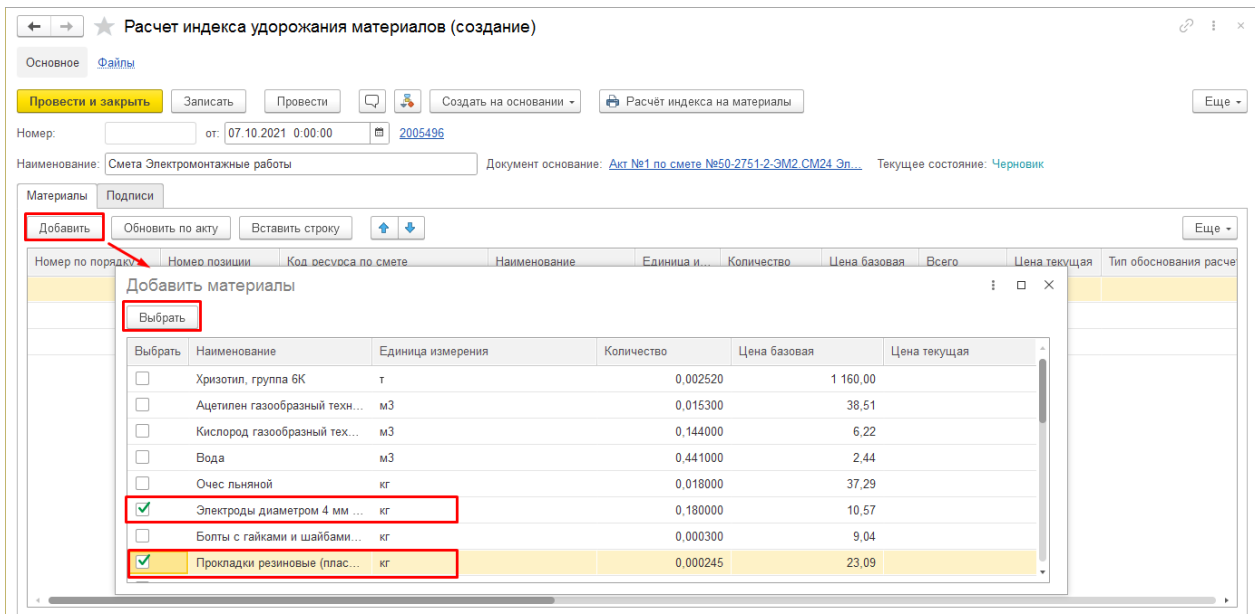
Расчет индекса удорожания материалов (создание)

Основное Файлы

Провести и закрыть Записать Провести Создать на основании Расчёт индекса на материалы Еще

Номер: от: 07.10.2021 0:00:00 2005496

Наименование: Смета Электромонтажные работы Документ основание: Акт №1 по смете №50-2751-2-ЭМ2.СМ24 Эл... Текущее состояние: Черновик

Материалы Подписи

Добавить Обновить по акту Вставить строку Еще

Номер по порядку Номер позиции Код ресурса по смете Наименование Единица и... Количество Цена базовая Всего Цена текущая Тип обоснования расчет

Добавить материалы

Выбрать

| Выбрать | Наименование | Единица измерения | Количество | Цена базовая | Цена текущая |
|---|---|---|---|---|---|
| | Хризотил, группа 6К | т | 0,002520 | 1 160,00 | |
| | Ацетилен газообразный техн... | м3 | 0,015300 | 38,51 | |
| | Кислород газообразный тех... | м3 | 0,144000 | 6,22 | |
| | Вода | м3 | 0,441000 | 2,44 | |
| | Очес льняной | кг | 0,018000 | 37,29 | |
| ✓ | Электроды диаметром 4 мм ... | кг | 0,180000 | 10,57 | |
| | Болты с гайками и шайбами... | кг | 0,000300 | 9,04 | |
| ✓ | Прокладки резиновые (плас... | кг | 0,000245 | 23,09 | |